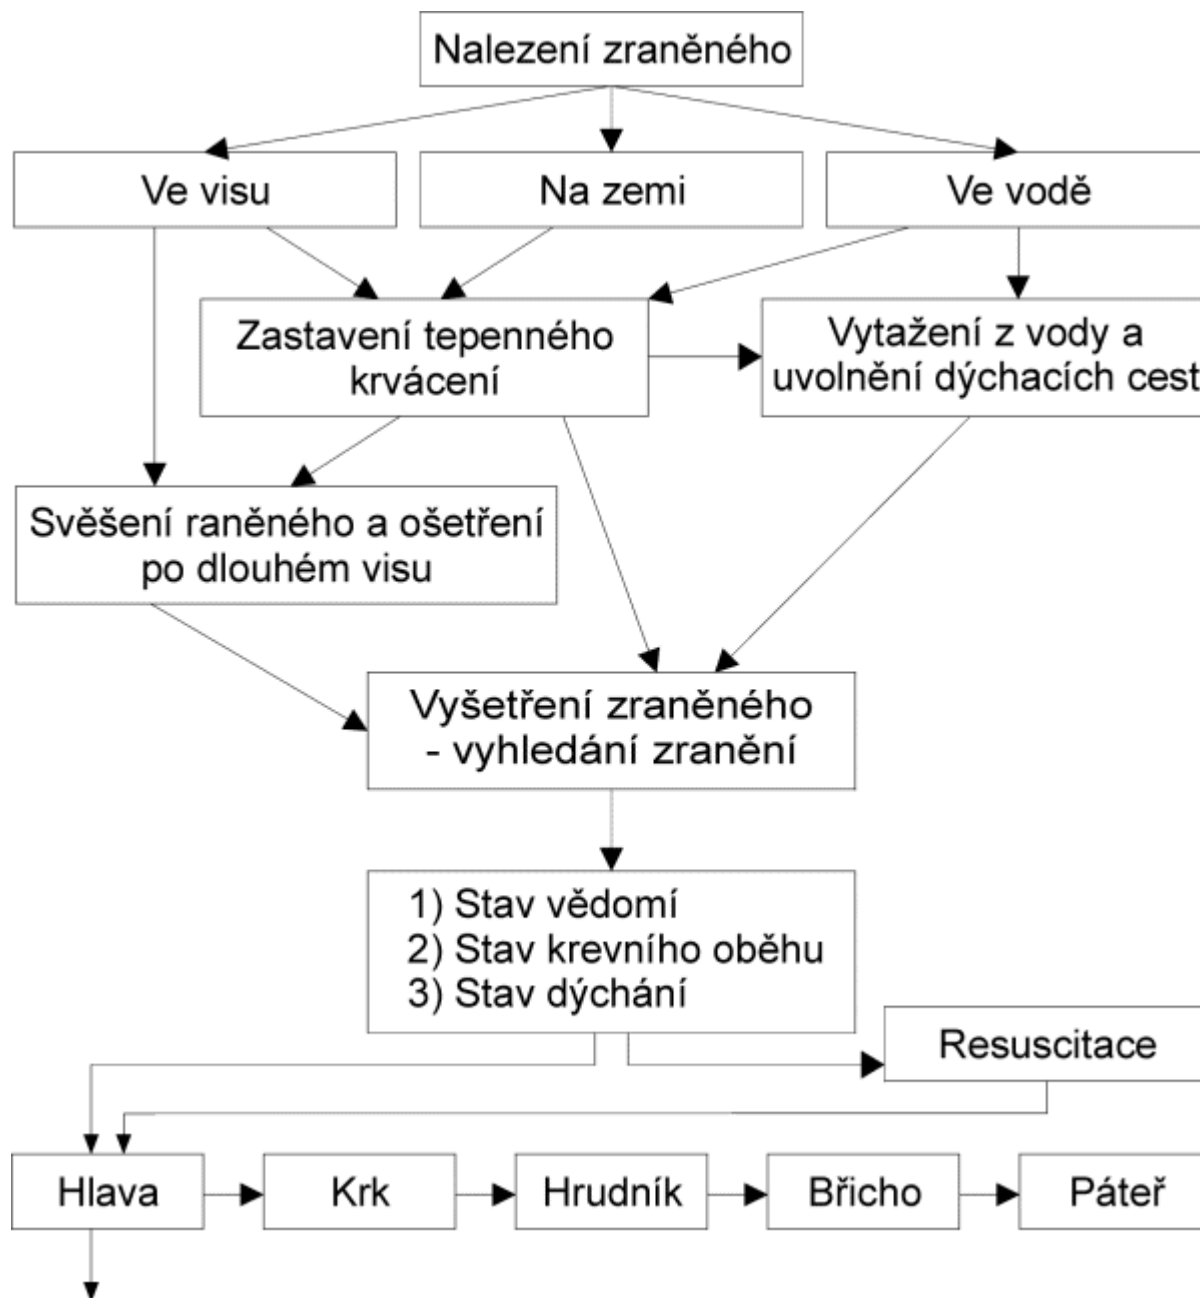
Nalezení zraněného

Ve visu

Na zemi

Ve vodě

Zastavení tepenného krvácení

Vytažení z vody a uvolnění dýchacích cest

Svěšení raněného a ošetření po dlouhém visu

Vyšetření zraněného - vyhledání zranění

1) Stav vědomí
2) Stav krevního oběhu
3) Stav dýchání

Resuscitace

Hlava

Krk

Hrudník

Břicho

Páteř